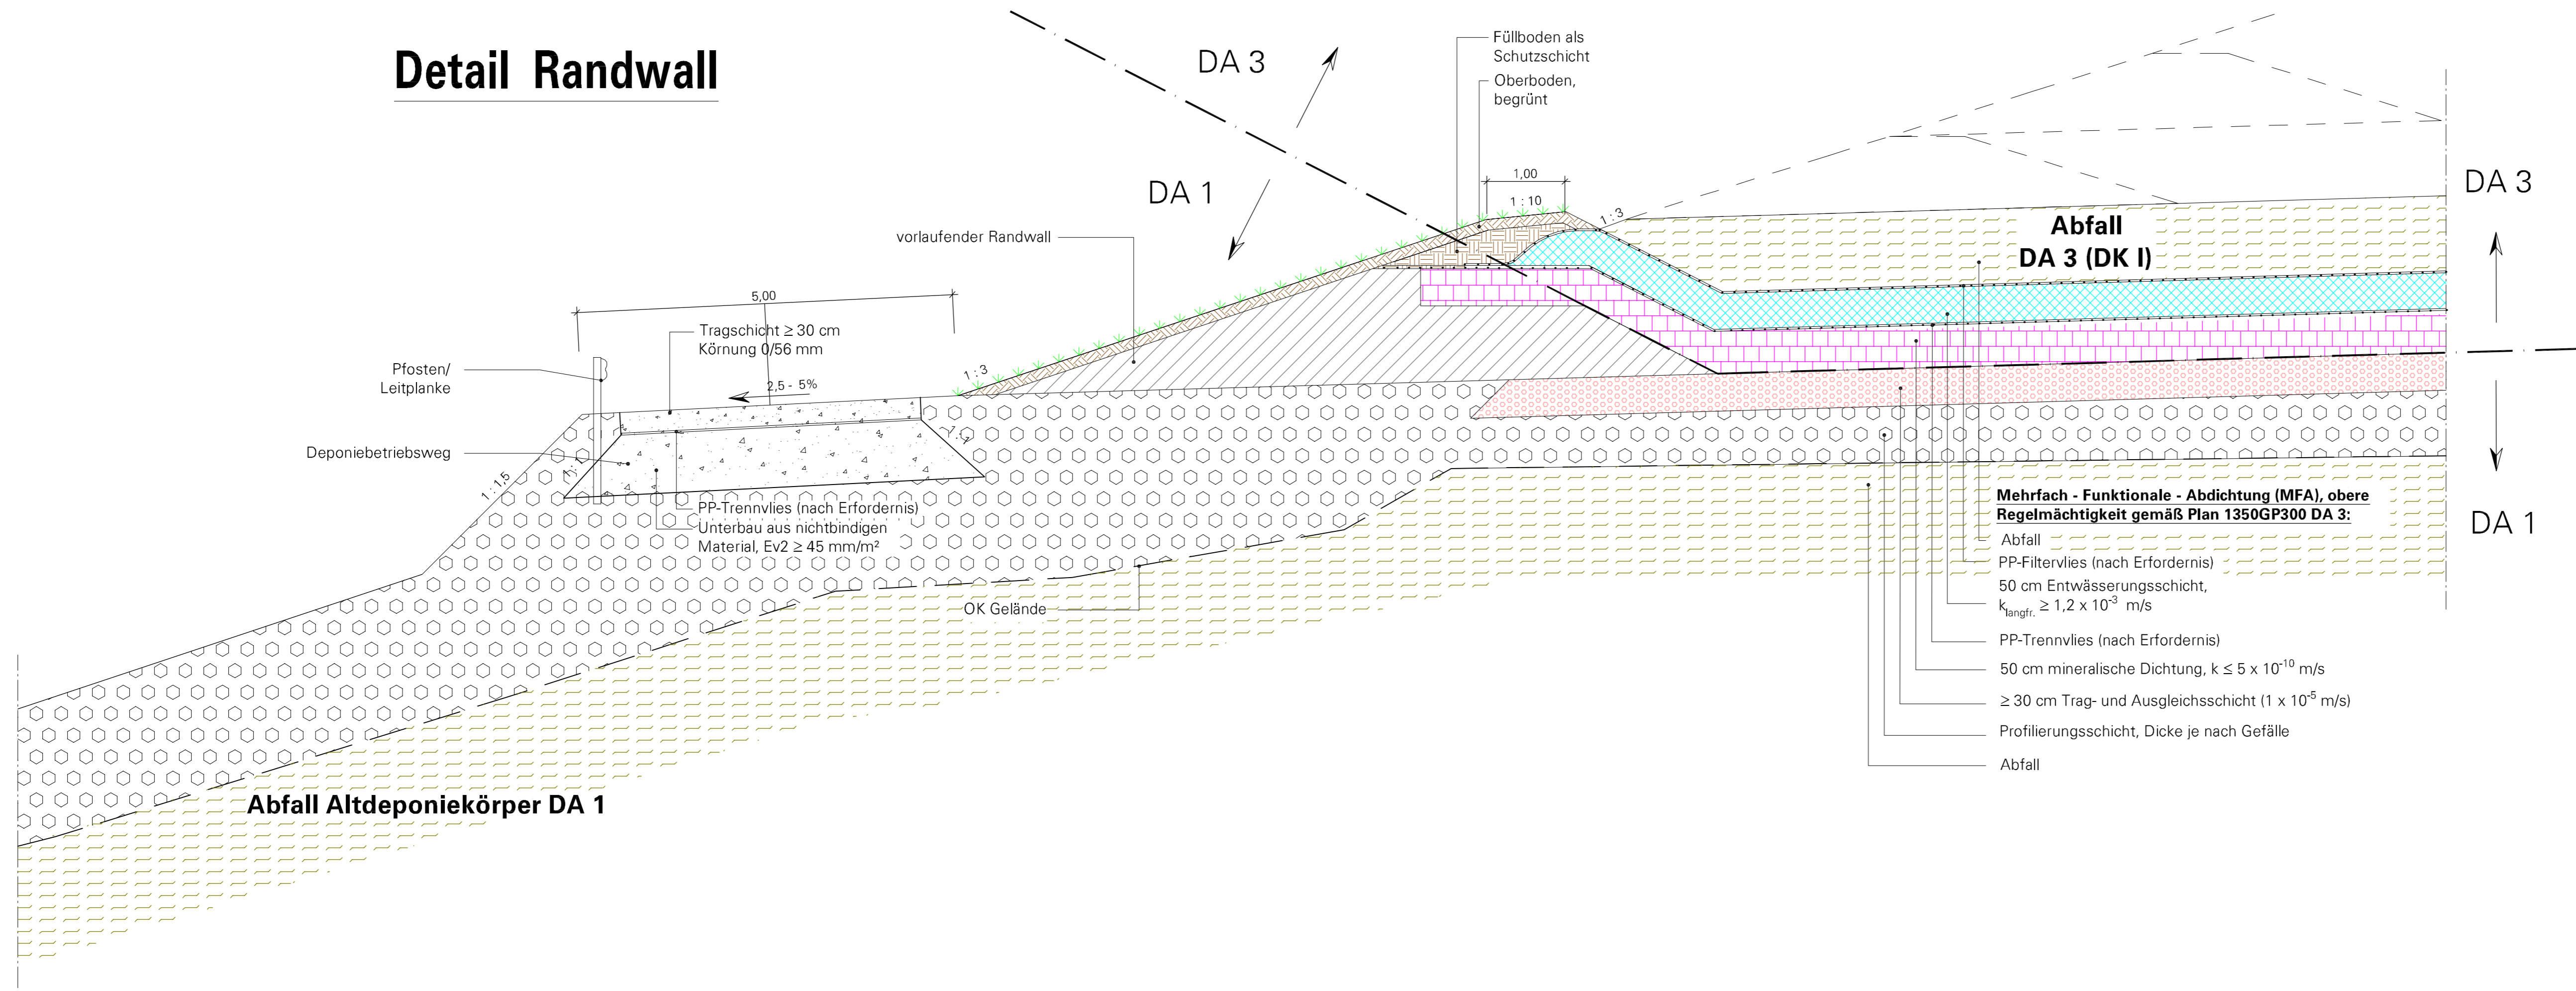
Detail Randwall

DA 3

DA 1

Füllboden als Schutzschicht

Oberboden, begrünt

1,00

1 : 10

1 : 3

vorlaufender Randwall

Abfall
DA 3 (DK I)

DA 3

5,00

Tragschicht ≥ 30 cm
Körnung 0/56 mm

2,5 - 5%

1 : 3

Pfosten/
Leitplanke

Deponiebetriebsweg

1 : 1,5

1 : 1

1 : 1

PP-Trennvlies (nach Erfordernis)
Unterbau aus nichtbindigen Material, Ev2 ≥ 45 mm/m²

OK Gelände

DA 1

Mehrfach - Funktionale - Abdichtung (MFA), obere Regelmächtigkeit gemäß Plan 1350GP300 DA 3:

Abfall

PP-Filtervlies (nach Erfordernis)

50 cm Entwässerungsschicht, $k_{langfr.} \geq 1,2 \times 10^{-3}$ m/s

PP-Trennvlies (nach Erfordernis)

50 cm mineralische Dichtung, $k \leq 5 \times 10^{-10}$ m/s

≥ 30 cm Trag- und Ausgleichsschicht ($1 \times 10^{-5}$ m/s)

Profilierungsschicht, Dicke je nach Gefälle

Abfall

Abfall Altdeponiekörper DA 1